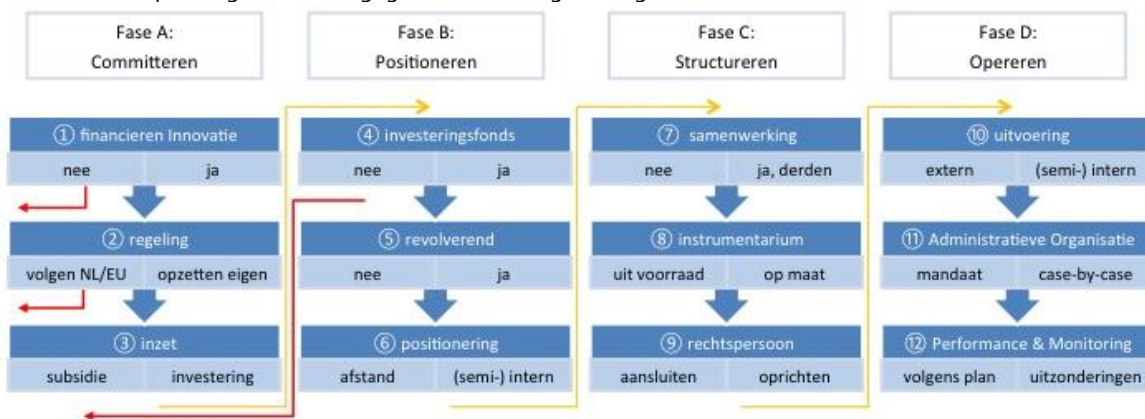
Fase A:
Committeren

Fase B:
Positioneren

Fase C:
Structureren

Fase D:
Opereren

① financieren Innovatie
nee | ja

② regeling
volgen NL/EU | opzetten eigen

③ inzet
subsidie | investering

④ investeringsfonds
nee | ja

⑤ revolverend
nee | ja

⑥ positionering
afstand | (semi-) intern

⑦ samenwerking
nee | ja, derden

⑧ instrumentarium
uit voorraad | op maat

⑨ rechtspersoon
aansluiten | oprichten

⑩ uitvoering
extern | (semi-) intern

⑪ Administratieve Organisatie
mandaat | case-by-case

⑫ Performance & Monitoring
volgens plan | uitzonderingen